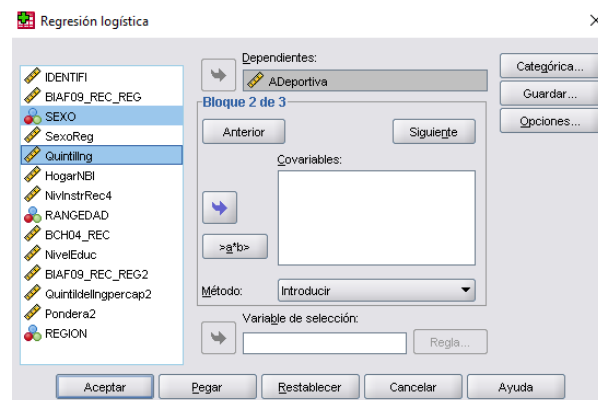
Regresión logística

IDENTIFI
BIAF09_REC_REG
SEXO
SexoReg
QuintilIng
HogarNBI
NivInstrRec4
RANGEDAD
BCH04_REC
NivelEduc
BIAF09_REC_REG2
QuintildeIngpercap2
Pondera2
REGION

Dependientes:
ADeportiva

Bloque 2 de 3
Anterior
Siguiente
Covariables:
>a*b>
Método:
Introducir
Variable de selección:
Regla...

Categórica...
Guardar...
Opciones...

Aceptar
Pegar
Restablecer
Cancelar
Ayuda